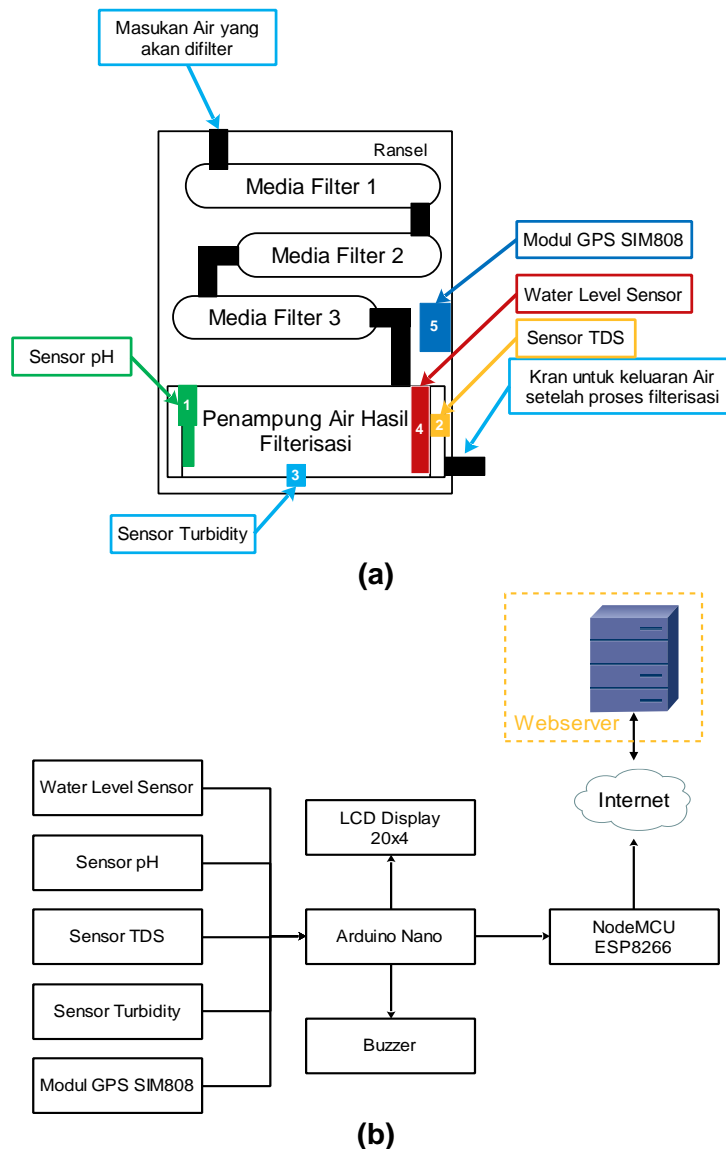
Masukan Air yang akan difilter

Ransel

Media Filter 1

Media Filter 2

Media Filter 3

Modul GPS SIM808

Water Level Sensor

Sensor TDS

Kran untuk keluaran Air setelah proses filterisasi

Sensor pH

5

1

Penampung Air Hasil Filterisasi

4

2

3

Sensor Turbidity

(a)

Webserver

Internet

Water Level Sensor

Sensor pH

Sensor TDS

Sensor Turbidity

Modul GPS SIM808

LCD Display 20x4

Arduino Nano

Buzzer

NodeMCU ESP8266

(b)